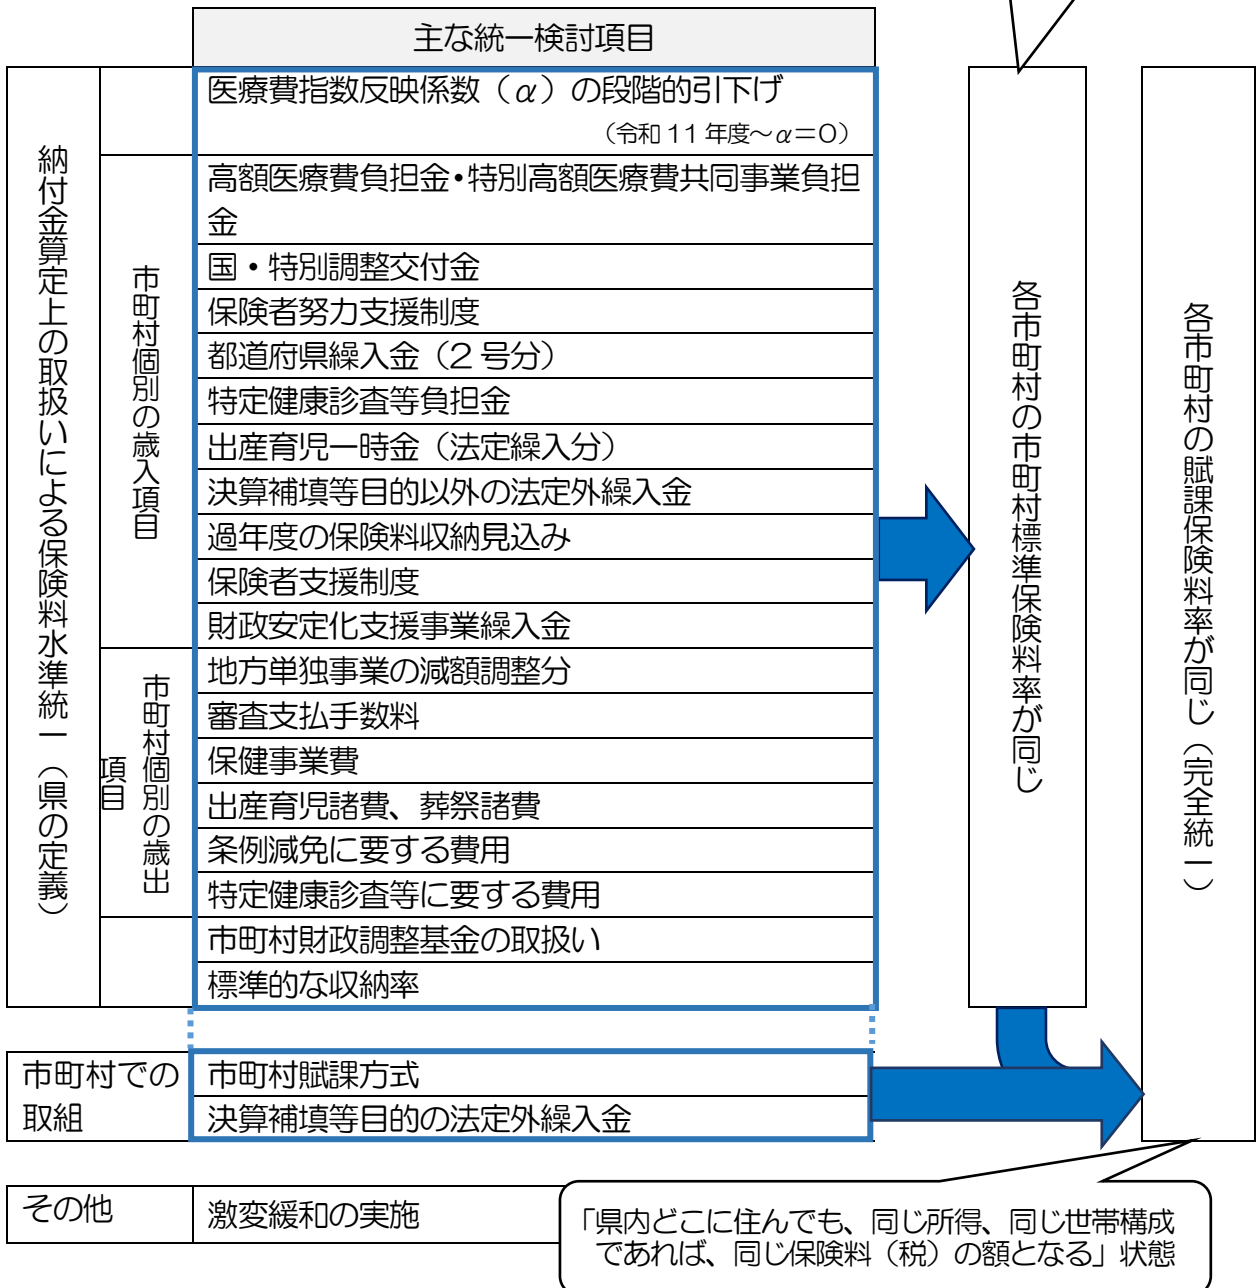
主な統一検討項目

納付金算定上の取扱いによる保険料水準統一（県の定義）

医療費指数反映係数（$\alpha$）の段階的引下げ
（令和 11 年度～$\alpha$＝0）

市町村個別の歳入項目

高額医療費負担金・特別高額医療費共同事業負担金
国・特別調整交付金
保険者努力支援制度
都道府県繰入金（２号分）
特定健康診査等負担金
出産育児一時金（法定繰入分）
決算補填等目的以外の法定外繰入金
過年度の保険料収納見込み
保険者支援制度
財政安定化支援事業繰入金

市町村個別の歳出項目

地方単独事業の減額調整分
審査支払手数料
保健事業費
出産育児諸費、葬祭諸費
条例減免に要する費用
特定健康診査等に要する費用

市町村財政調整基金の取扱い
標準的な収納率

各市町村の市町村標準保険料率が同じ

各市町村の賦課保険料率が同じ（完全統一）

市町村での取組
市町村賦課方式
決算補填等目的の法定外繰入金

その他
激変緩和の実施

「県内どこに住んでも、同じ所得、同じ世帯構成であれば、同じ保険料（税）の額となる」状態